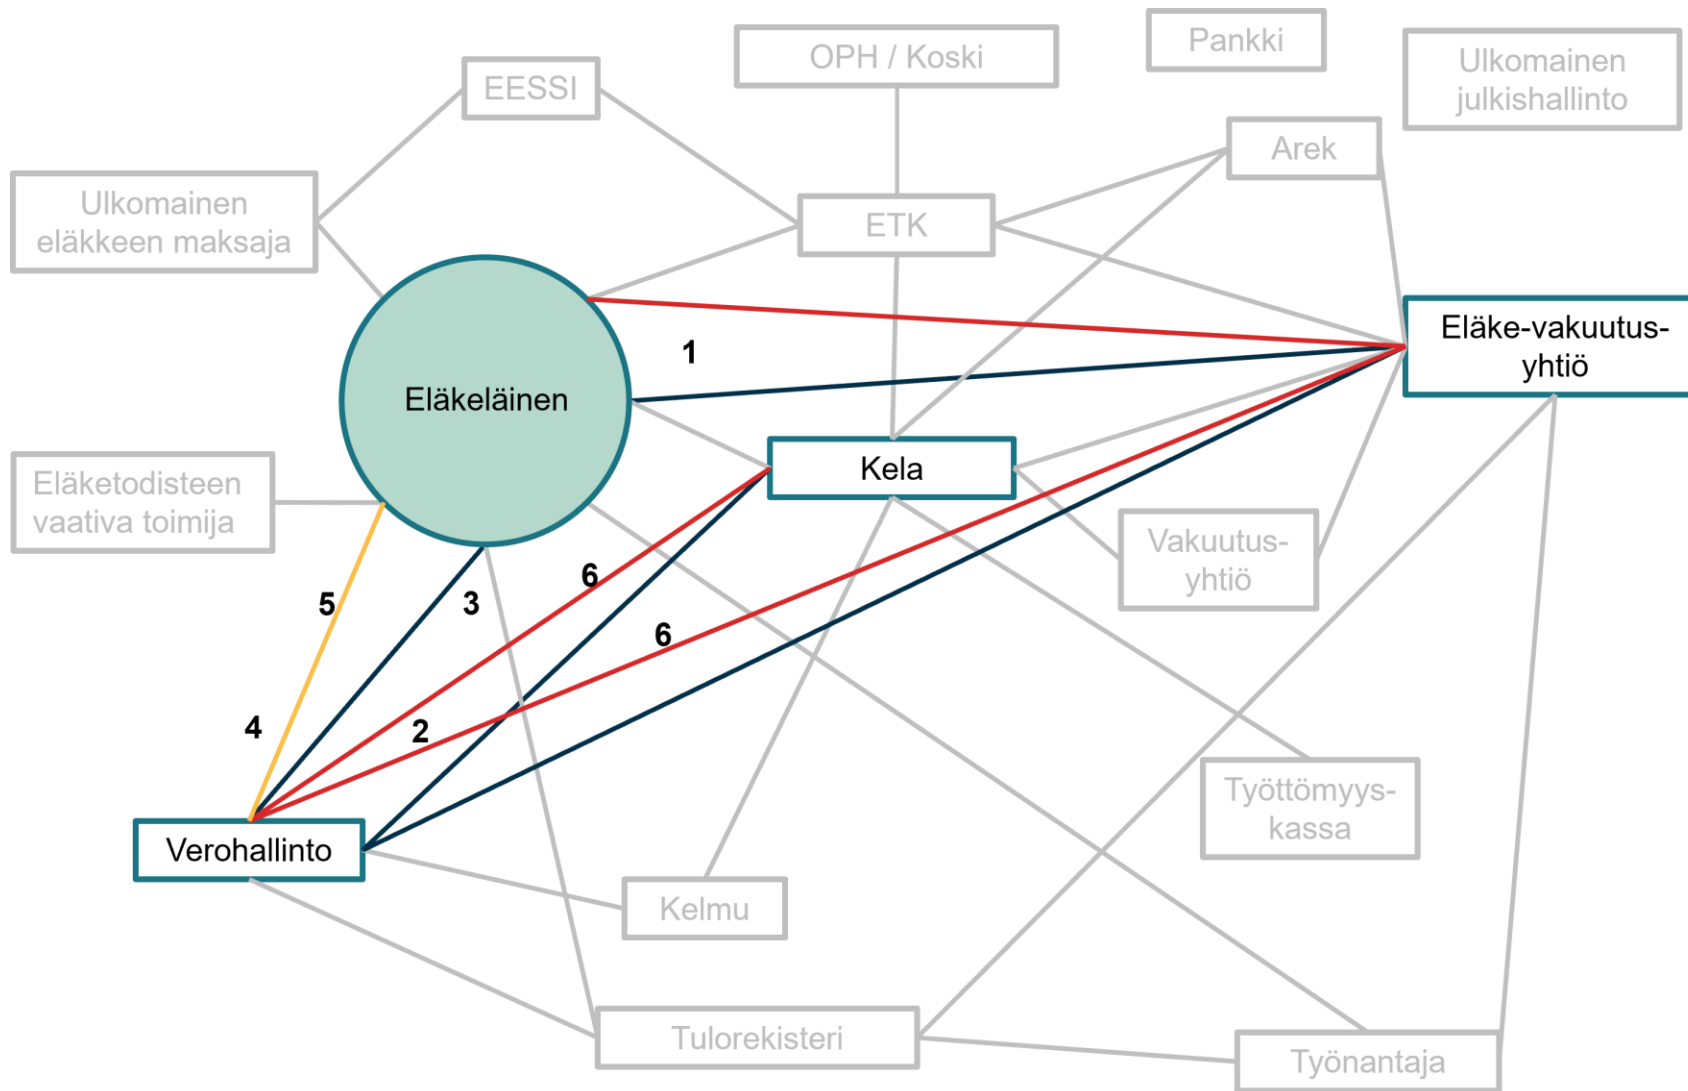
OPH / Koski

Pankki

EESSI

Ulkomainen julkishallinto

Arek

Ulkomainen eläkkeen maksaja

ETK

Eläke-vakuutus-yhtiö

1

Eläkeläinen

Kela

Eläketodisteen vaativa toimija

Vakuutus-yhtiö

5

3

6

6

4

2

Työttömyys-kassa

Verohallinto

Kelmu

Tulorekisteri

Työnantaja